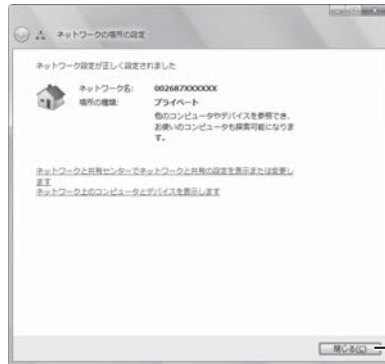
ネットワークの場所の設定

ネットワーク設定が正しく設定されました

ネットワーク名: 002687XXXXXX
場所の種類: プライベート
他のコンピュータやデバイスを参照でき、お使いのコンピュータも探索可能になります。

ネットワークと共有センターでネットワークと共有の設定を表示または変更します
ネットワーク上のコンピュータとデバイスを表示します

閉じる(C)